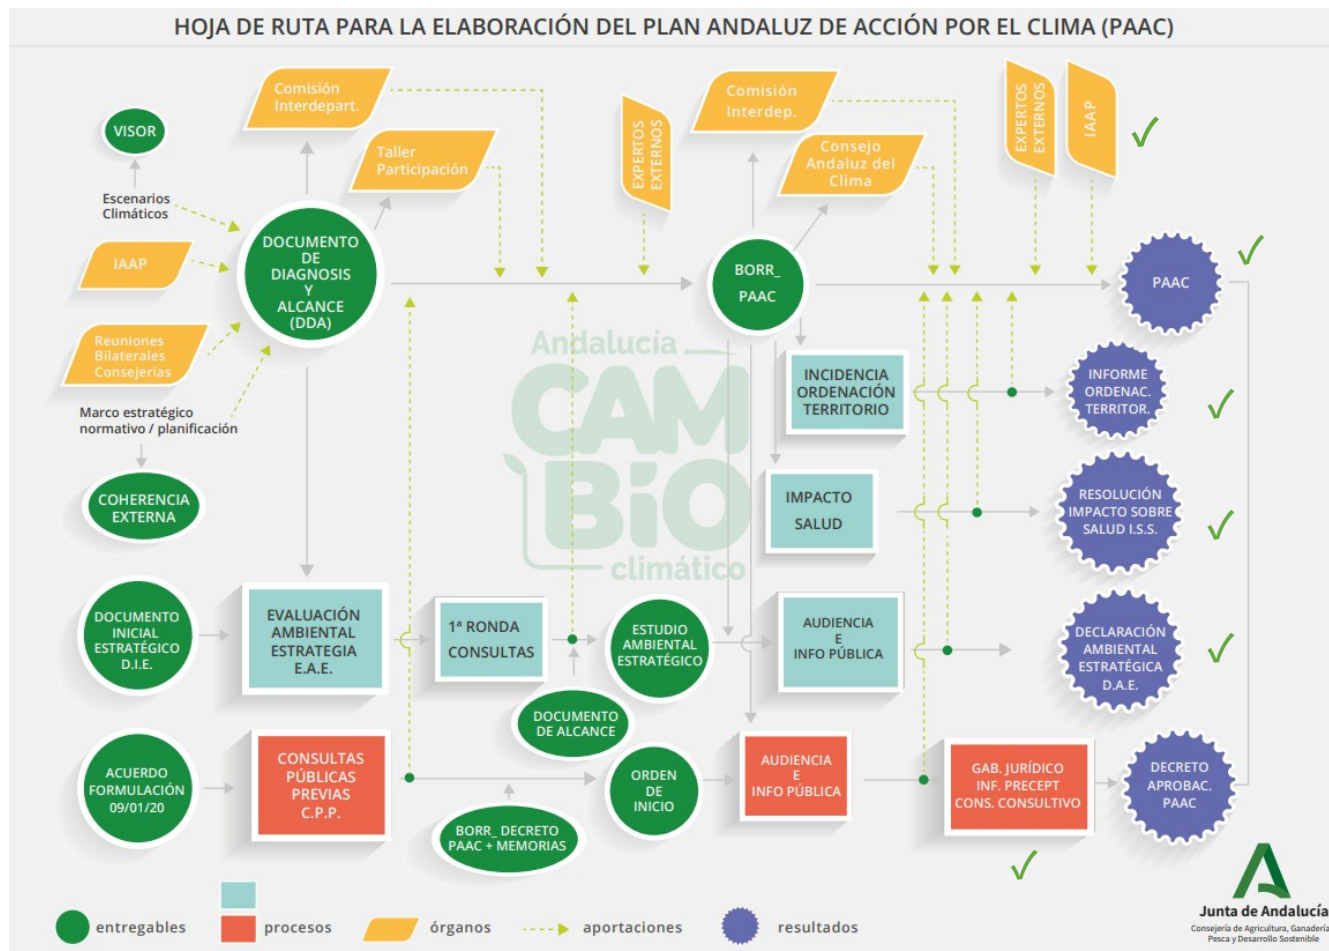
HOJA DE RUTA PARA LA ELABORACIÓN DEL PLAN ANDALUZ DE ACCIÓN POR EL CLIMA (PAAC)

VISOR

Escenarios Climáticos

IAAP

Reuniones Bilaterales Consejerías

Marco estratégico normativo / planificación

COHERENCIA EXTERNA

Comisión Interdepart.

Taller Participación

DOCUMENTO DE DIAGNOSIS Y ALCANCE (DDA)

EXPERTOS EXTERNOS

Comisión Interdep.

Consejo Andaluz del Clima

BORR_ PAAC

EXPERTOS EXTERNOS

IAAP

PAAC

INCIDENCIA ORDENACIÓN TERRITORIO

INFORME ORDENAC. TERRITOR.

IMPACTO SALUD

RESOLUCIÓN IMPACTO SOBRE SALUD I.S.S.

Andalucía CAMBIO climático

DOCUMENTO INICIAL ESTRATÉGICO D.I.E.

EVALUACIÓN AMBIENTAL ESTRATEGIA E.A.E.

1ª RONDA CONSULTAS

ESTUDIO AMBIENTAL ESTRATÉGICO

AUDIENCIA E INFO PÚBLICA

DECLARACIÓN AMBIENTAL ESTRATÉGICA D.A.E.

DOCUMENTO DE ALCANCE

ACUERDO FORMULACIÓN 09/01/20

CONSULTAS PÚBLICAS PREVIAS C.P.P.

ORDEN DE INICIO

AUDIENCIA E INFO PÚBLICA

GAB. JURÍDICO INF. PRECEPT CONS. CONSULTIVO

DECRETO APROBAC. PAAC

BORR_ DECRETO PAAC + MEMORIAS

entregables procesos órganos aportaciones resultados

Junta de Andalucía
Consejería de Agricultura, Ganadería, Pesca y Desarrollo Sostenible